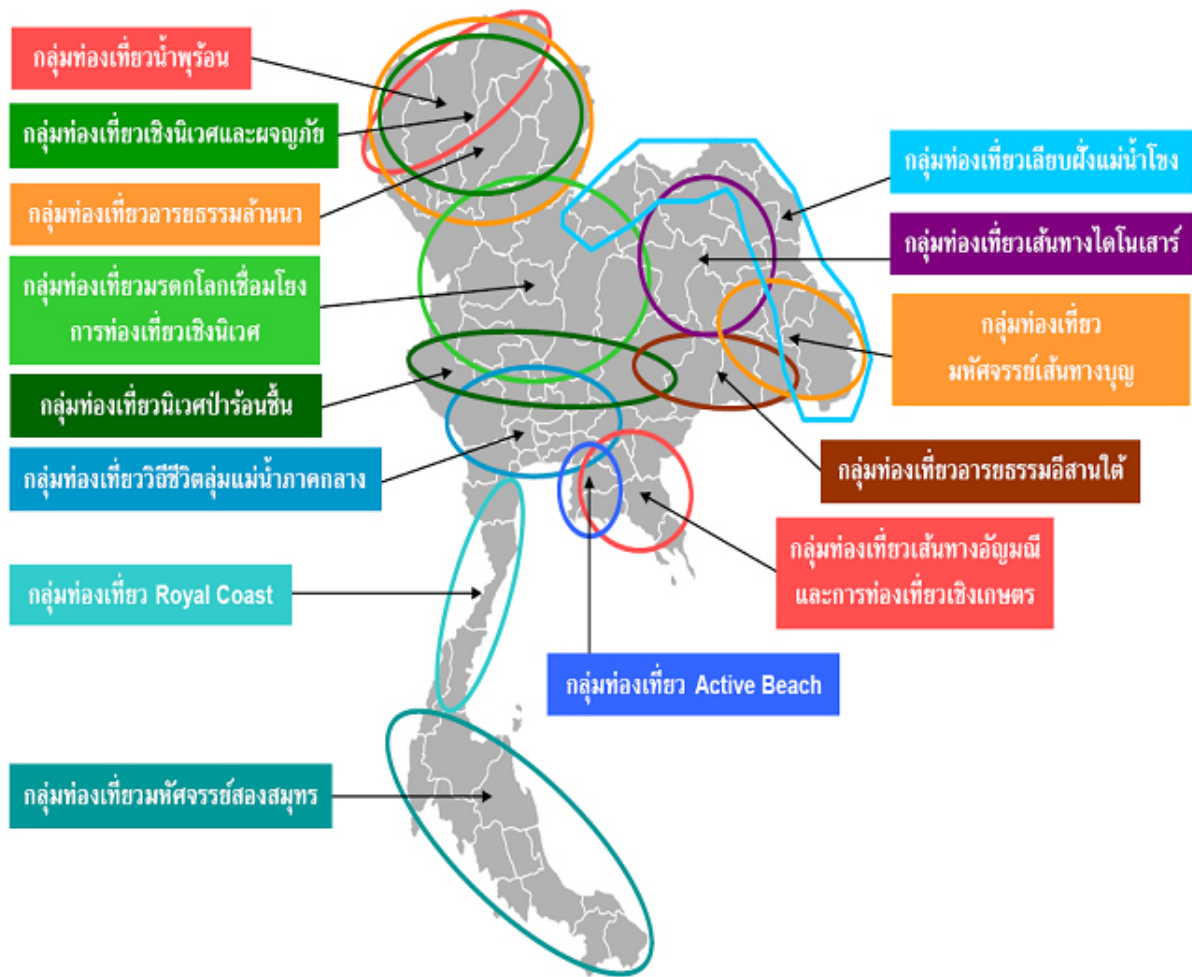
กลุ่มท่องเที่ยวน้ำพุร้อน

กลุ่มท่องเที่ยวเชิงนิเวศและผจญภัย

กลุ่มท่องเที่ยวอารยธรรมล้านนา

กลุ่มท่องเที่ยวมรดกโลกเชื่อมโยงการท่องเที่ยวเชิงนิเวศ

กลุ่มท่องเที่ยวนิเวศป่าร้อนชื้น

กลุ่มท่องเที่ยววิถีชีวิตลุ่มแม่น้ำภาคกลาง

กลุ่มท่องเที่ยว Royal Coast

กลุ่มท่องเที่ยวมหัศจรรย์สองสมุทร

กลุ่มท่องเที่ยวเลียบฝั่งแม่น้ำโขง

กลุ่มท่องเที่ยวเส้นทางไดโนเสาร์

กลุ่มท่องเที่ยวมหัศจรรย์เส้นทางบุญ

กลุ่มท่องเที่ยวอารยธรรมอีสานใต้

กลุ่มท่องเที่ยวเส้นทางอัญมณีและการท่องเที่ยวเชิงเกษตร

กลุ่มท่องเที่ยว Active Beach